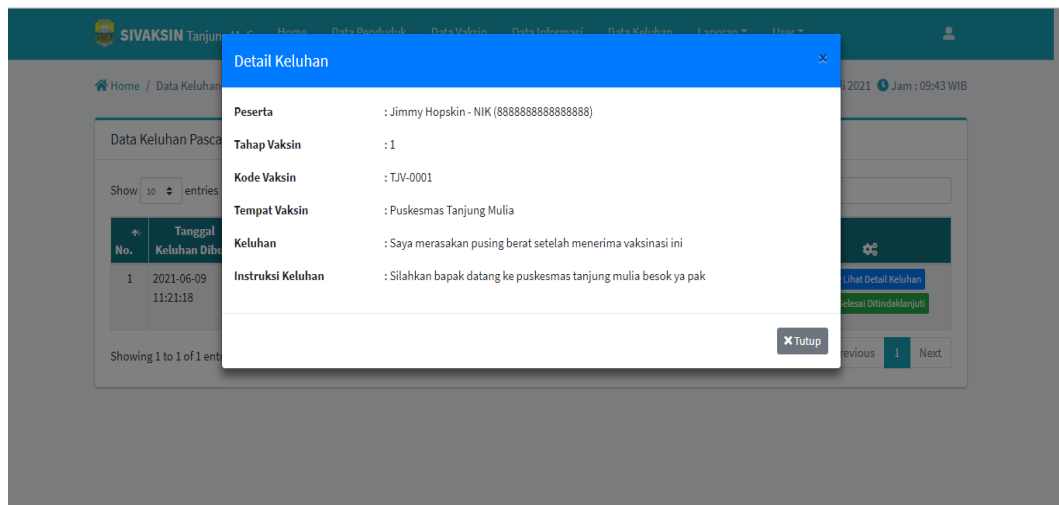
SIVAKSIN Tanjung Mulia Home Data Penduduk Data Vaksin Data Informasi Data Keluhan Laporan ▾ User ▾

Home / Data Keluhan

2021 Jam : 09:43 WIB

Data Keluhan Pasca

Show 10 entries

| No. | Tanggal Keluhan Dibu |
|---|---|
| 1 | 2021-06-09 11:21:18 |

Lihat Detail Keluhan
Selesai Ditindaklanjuti

Showing 1 to 1 of 1 ent

Previous 1 Next

Detail Keluhan ×

Peserta : Jimmy Hopskin - NIK (8888888888888888)

Tahap Vaksin : 1

Kode Vaksin : TJV-0001

Tempat Vaksin : Puskesmas Tanjung Mulia

Keluhan : Saya merasakan pusing berat setelah menerima vaksinasi ini

Instruksi Keluhan : Silahkan bapak datang ke puskesmas tanjung mulia besok ya pak

Tutup